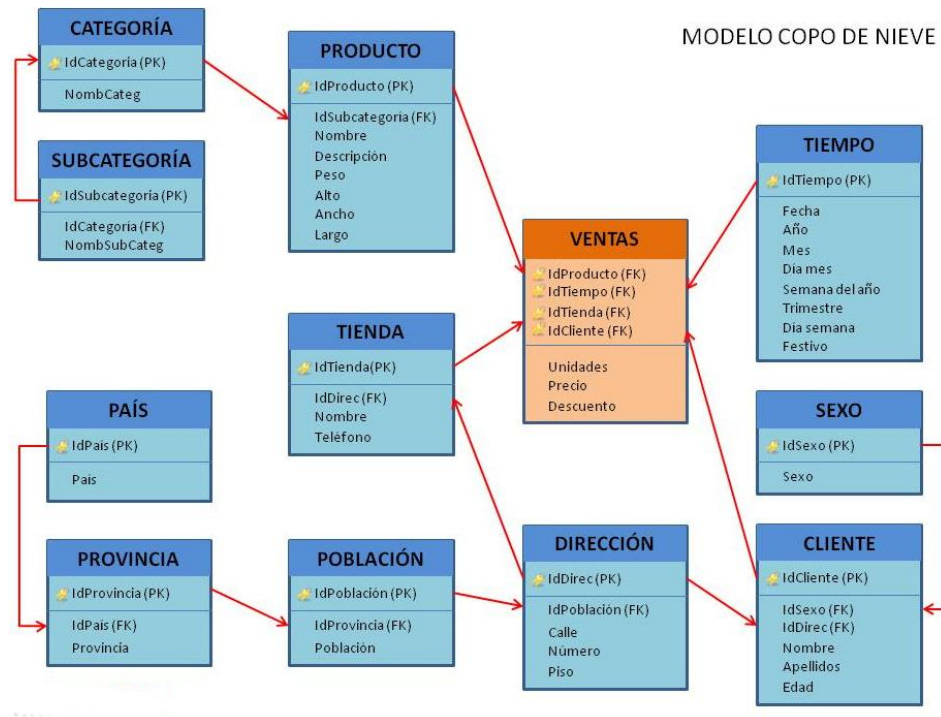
MODELO COPO DE NIEVE

CATEGORÍA
IdCategoria (PK)
NombCateg

SUBCATEGORÍA
IdSubcategoria (PK)
IdCategoria (FK)
NombSubCateg

PRODUCTO
IdProducto (PK)
IdSubcategoria (FK)
Nombre
Descripción
Peso
Alto
Ancho
Largo

TIEMPO
IdTiempo (PK)
Fecha
Año
Mes
Dia mes
Semana del año
Trimestre
Dia semana
Festivo

VENTAS
IdProducto (FK)
IdTiempo (FK)
IdTienda (FK)
IdCliente (FK)
Unidades
Precio
Descuento

TIENDA
IdTienda(PK)
IdDirec (FK)
Nombre
Teléfono

PAÍS
IdPais (PK)
Pais

SEXO
IdSexo (PK)
Sexo

PROVINCIA
IdProvincia (PK)
IdPais (FK)
Provincia

POBLACIÓN
IdPoblación (PK)
IdProvincia (FK)
Población

DIRECCIÓN
IdDirec (PK)
IdPoblación (FK)
Calle
Número
Piso

CLIENTE
IdCliente (PK)
IdSexo (FK)
IdDirec (FK)
Nombre
Apellidos
Edad